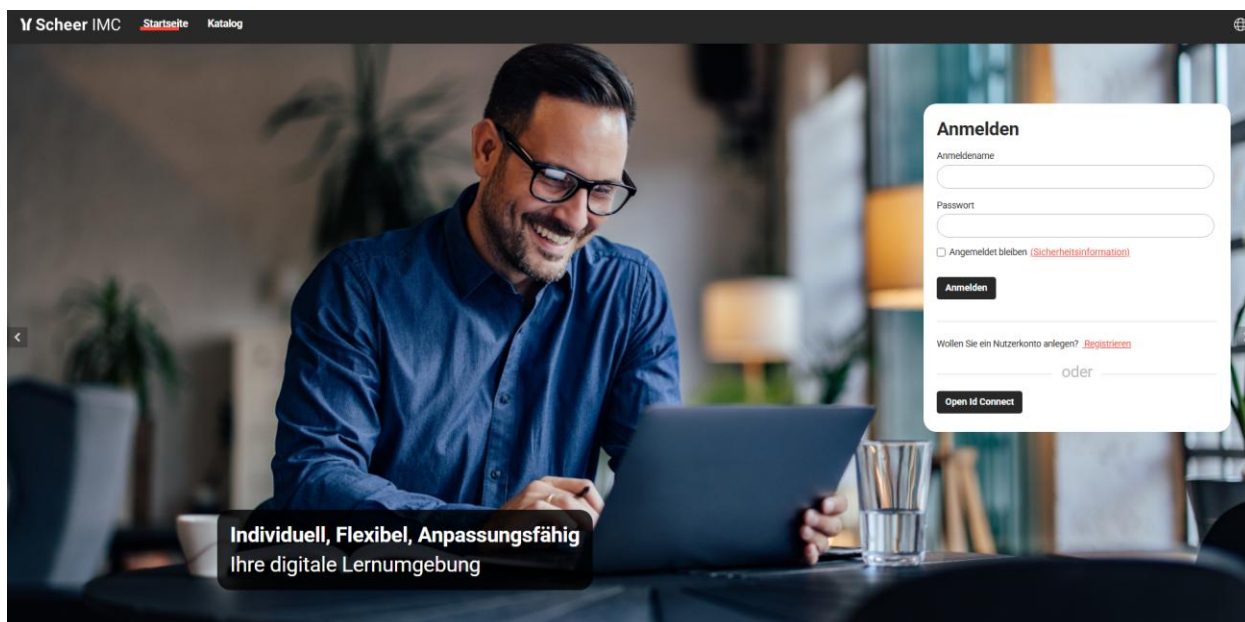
Scheer IMC Startseite Katalog

Anmelden

Anmeldename

Passwort

Angemeldet bleiben (Sicherheitsinformation)

Anmelden

Wollen Sie ein Nutzerkonto anlegen? Registrieren

oder

Open Id Connect

Individuell, Flexibel, Anpassungsfähig
Ihre digitale Lernumgebung